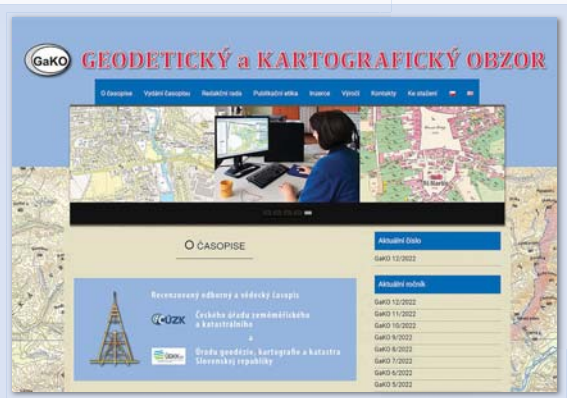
GaKO GEODETICKÝ a KARTOGRAFICKÝ OBZOR

O časopise | Vydání časopisu | Redakční rada | Publikační etika | Inzerce | Výročí | Kontakty | Ke stažení

O ČASOPISE

Recenzovaný odborný a vědecký časopis

ČÚZK Českého úřadu zeměměřického a katastrálního

a

ÚGKK SR Úradu geodézie, kartografie a katastra Slovenskej republiky

Aktuální číslo

GaKO 12/2022

Aktuální ročník

GaKO 12/2022
GaKO 11/2022
GaKO 10/2022
GaKO 9/2022
GaKO 8/2022
GaKO 7/2022
GaKO 6/2022
GaKO 5/2022